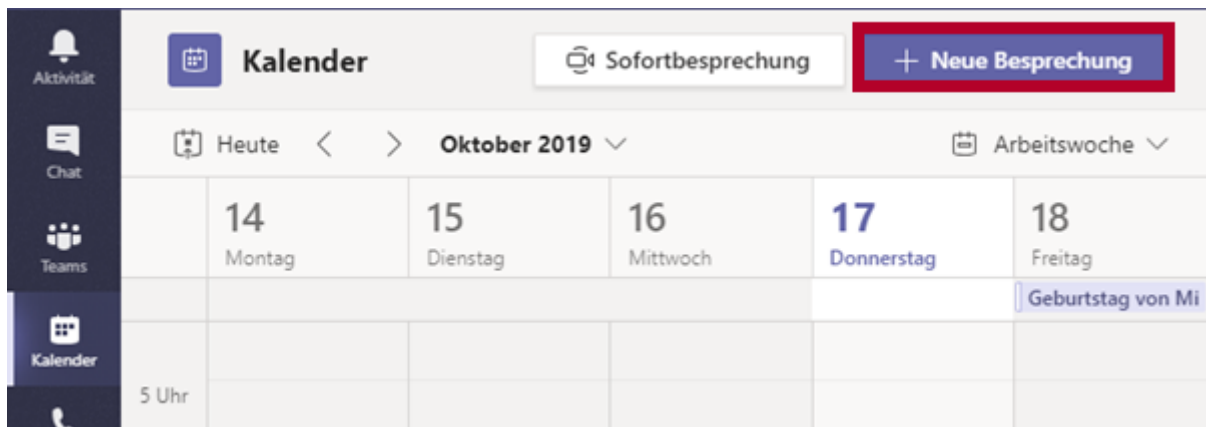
Aktivität

Chat

Teams

Kalender

Kalender

Sofortbesprechung

+ Neue Besprechung

Heute

Oktober 2019

Arbeitswoche

| | 14 Montag | 15 Dienstag | 16 Mittwoch | 17 Donnerstag | 18 Freitag |
|---|---|---|---|---|---|
| | | | | | Geburtstag von Mi |
| 5 Uhr | | | | | |